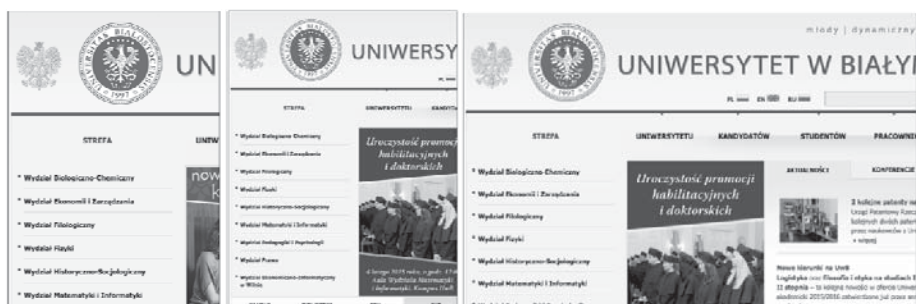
UN

STREFA

UNIW

* Wydział Biologiczno-Chemiczny

* Wydział Ekonomii i Zarządzania

* Wydział Filologiczny

* Wydział Fizyki

* Wydział Historyczno-Socjologiczny

* Wydział Matematyki i Informatyki

now

UNIWERSY

STREFA

UNIWERSYTETU

KANDYDA

* Wydział Biologiczno-Chemiczny

* Wydział Ekonomii i Zarządzania

* Wydział Filologiczny

* Wydział Fizyki

* Wydział Historyczno-Socjologiczny

* Wydział Matematyki i Informatyki

* Wydział Pedagogiki i Psychologii

* Wydział Prawa

* Wydział Ekonomiczno-Informatyczny w Wilnie

Uroczystość promocji habilitacyjnych i doktorskich

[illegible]

młody | dynamiczny

UNIWERSYTET W BIAŁY

PL EN RU

STREFA

UNIWERSYTETU

KANDYDATÓW

STUDENTÓW

PRACOWNI

* Wydział Biologiczno-Chemiczny

* Wydział Ekonomii i Zarządzania

* Wydział Filologiczny

* Wydział Fizyki

* Wydział Historyczno-Socjologiczny

* Wydział Matematyki i Informatyki

Uroczystość promocji habilitacyjnych i doktorskich

AKTUALNOŚCI

KONFERENCJE

2 kolejne patenty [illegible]

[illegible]

» więcej

Nowe kierunki na UwB

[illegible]